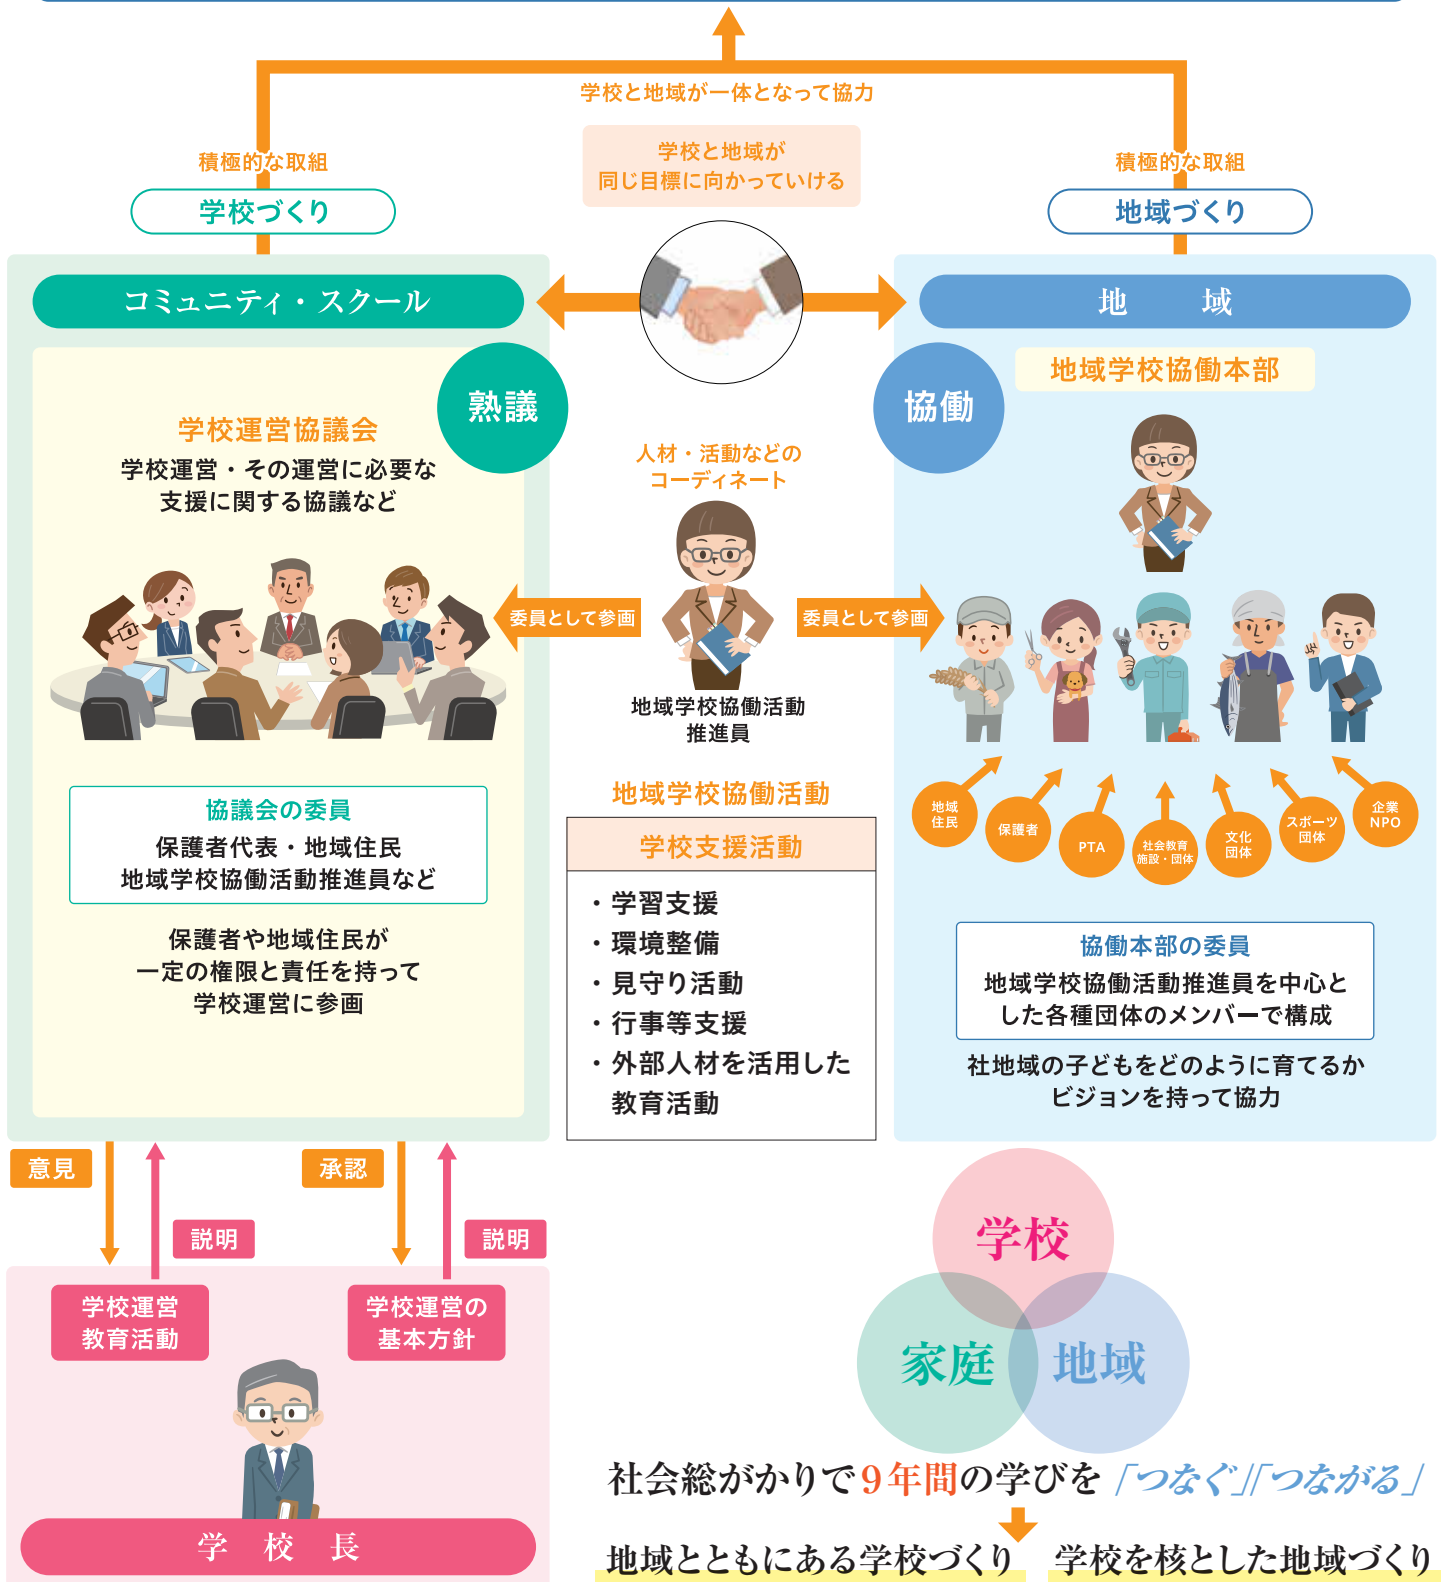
学校と地域が一体となって協力

学校と地域が
同じ目標に向かっていける

積極的な取組
学校づくり

積極的な取組
地域づくり

コミュニティ・スクール

地　　域

熟議

協働

地域学校協働本部

学校運営協議会
学校運営・その運営に必要な支援に関する協議など

人材・活動などの
コーディネート

委員として参画

委員として参画

地域学校協働活動
推進員

地域学校協働活動

学校支援活動

・学習支援
・環境整備
・見守り活動
・行事等支援
・外部人材を活用した
　教育活動

地域住民

保護者

PTA

社会教育施設・団体

文化団体

スポーツ団体

企業NPO

協議会の委員
保護者代表・地域住民
地域学校協働活動推進員など

保護者や地域住民が
一定の権限と責任を持って
学校運営に参画

協働本部の委員
地域学校協働活動推進員を中心とした各種団体のメンバーで構成

社地域の子どもをどのように育てるか
ビジョンを持って協力

意見

説明

承認

説明

学校運営
教育活動

学校運営の
基本方針

学　校　長

学校

家庭

地域

社会総がかりで9年間の学びを「つなぐ」「つながる」

地域とともにある学校づくり

学校を核とした地域づくり